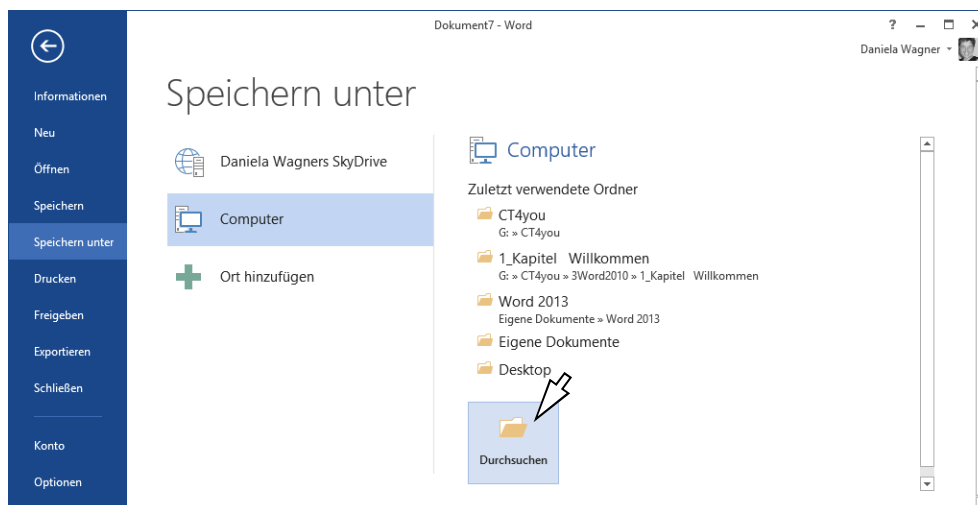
Dokument7 - Word

? – □ ×

Daniela Wagner

Informationen
Neu
Öffnen
Speichern
Speichern unter
Drucken
Freigeben
Exportieren
Schließen
Konto
Optionen

Speichern unter

Daniela Wagners SkyDrive
Computer
Ort hinzufügen

Computer

Zuletzt verwendete Ordner

CT4you
G: » CT4you

1_Kapitel Willkommen
G: » CT4you » 3Word2010 » 1_Kapitel Willkommen

Word 2013
Eigene Dokumente » Word 2013

Eigene Dokumente

Desktop

Durchsuchen